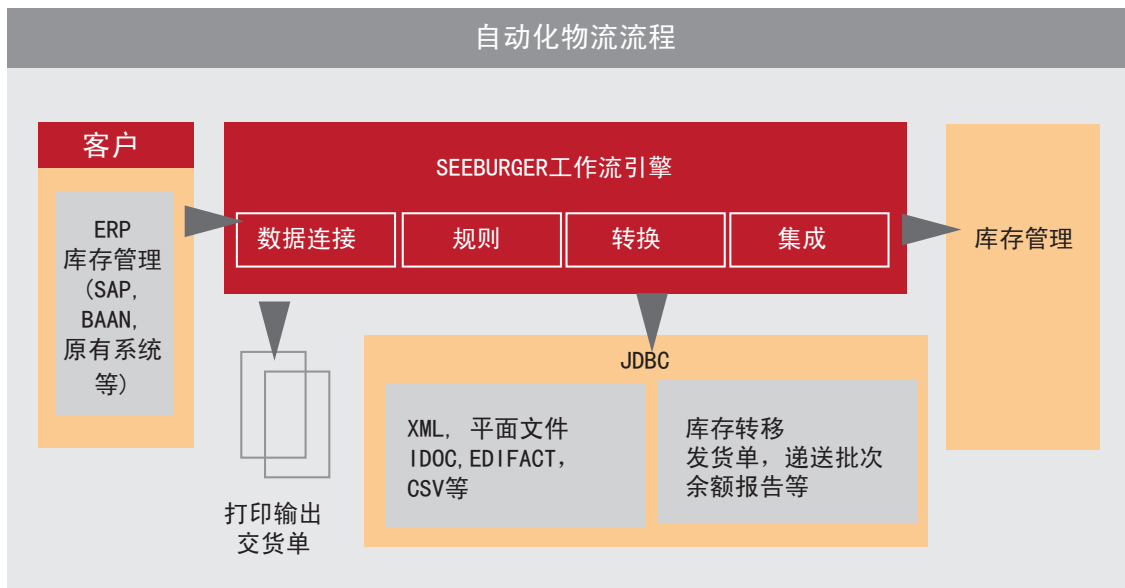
自动化物流流程

客户

ERP
库存管理
(SAP,
BAAN,
原有系统
等)

SEEBURGER工作流引擎

数据连接

规则

转换

集成

库存管理

打印输出
交货单

JDBC

XML, 平面文件
IDOC,EDIFACT,
CSV等

库存转移
发货单，递送批次
余额报告等